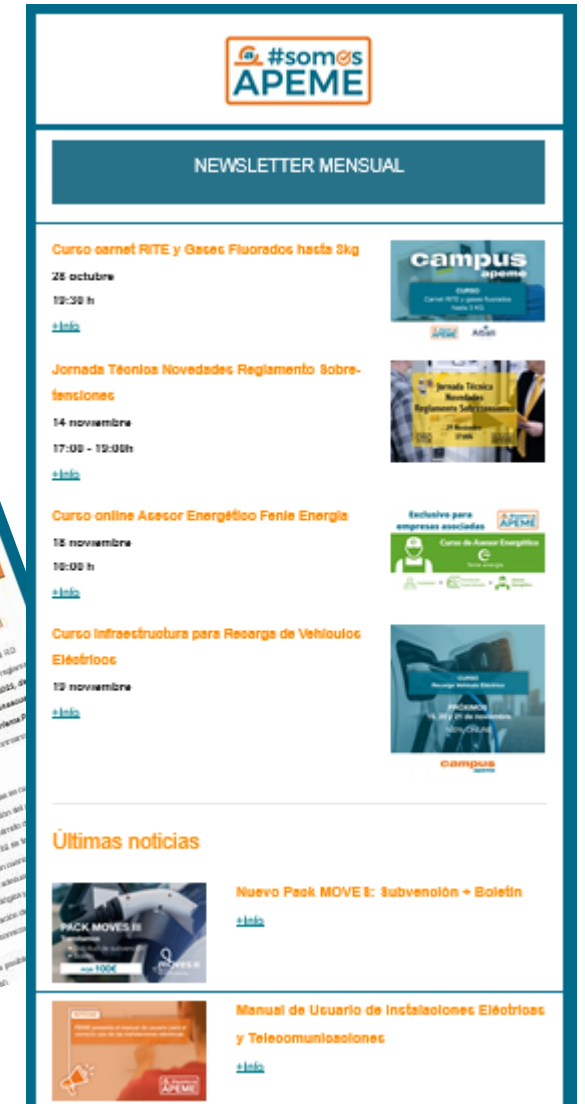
#somos APEME

NEWSLETTER MENSUAL

Curso carnet RITE y Gases Fluorados hasta 3kg
28 octubre
19:30 h
+Info

campus apeme
CURSO
Carnet RITE y gases fluorados hasta 3 KG

Jornada Técnica Novedades Reglamento Sobretensiones
14 noviembre
17:00 - 19:00h
+Info

Jornada Técnica Novedades Reglamento Sobretensiones

Curso online Asesor Energético Fenie Energía
18 noviembre
10:00 h
+Info

Exclusivo para empresas asociadas
APEME
Curso de Asesor Energético
fenie energía

Curso Infraestructura para Recarga de Vehículos Eléctricos
19 noviembre
+Info

CURSO
Recarga Vehículo Eléctrico
PRÓXIMOS
19, 20 y 21 de noviembre
campus apeme

Últimas noticias

PACK MOVES III
Nuevo Pack MOVE III: Subvención + Boletín
+Info

Manual de Usuario de Instalaciones Eléctricas y Telecomunicaciones
+Info
APEME